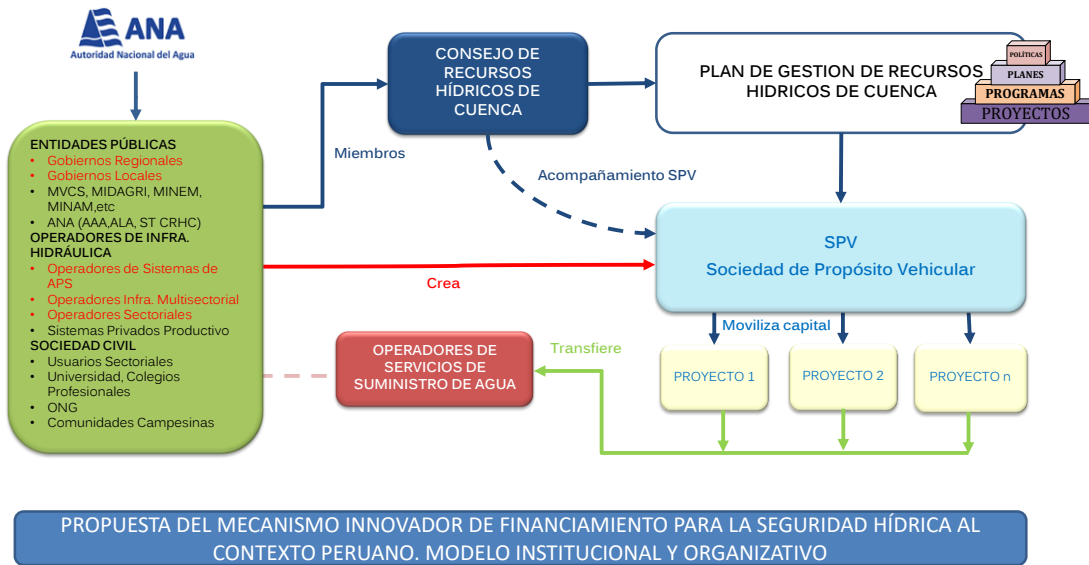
ANA
Autoridad Nacional del Agua

ENTIDADES PÚBLICAS
• Gobiernos Regionales
• Gobiernos Locales
• MVCS, MIDAGRI, MINEM, MINAM,etc
• ANA (AAA,ALA, ST CRHC)
OPERADORES DE INFRA. HIDRÁULICA
• Operadores de Sistemas de APS
• Operadores Infra. Multisectorial
• Operadores Sectoriales
• Sistemas Privados Productivo
SOCIEDAD CIVIL
• Usuarios Sectoriales
• Universidad, Colegios Profesionales
• ONG
• Comunidades Campesinas

Miembros

CONSEJO DE RECURSOS HÍDRICOS DE CUENCA

PLAN DE GESTION DE RECURSOS HIDRICOS DE CUENCA

POLÍTICAS
PLANES
PROGRAMAS
PROYECTOS

Acompañamiento SPV

Crea

SPV
Sociedad de Propósito Vehicular

Moviliza capital

OPERADORES DE SERVICIOS DE SUMINISTRO DE AGUA

Transfiere

PROYECTO 1
PROYECTO 2
PROYECTO n

PROPUESTA DEL MECANISMO INNOVADOR DE FINANCIAMIENTO PARA LA SEGURIDAD HÍDRICA AL CONTEXTO PERUANO. MODELO INSTITUCIONAL Y ORGANIZATIVO